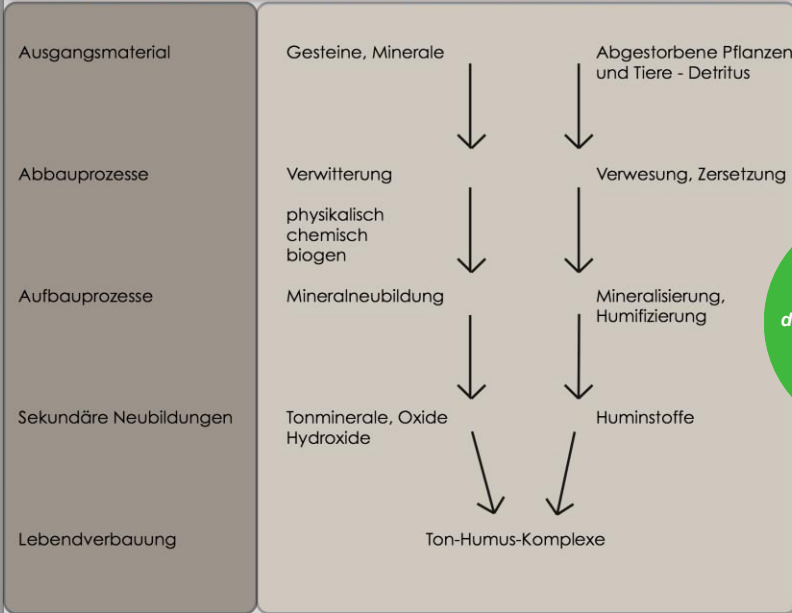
Ausgangsmaterial

Gesteine, Minerale

Abgestorbene Pflanzen und Tiere - Detritus

Abbauprozesse

Verwitterung

physikalisch
chemisch
biogen

Verwesung, Zersetzung

Aufbauprozesse

Mineralneubildung

Mineralisierung, Humifizierung

d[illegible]

Sekundäre Neubildungen

Tonminerale, Oxide Hydroxide

Huminstoffe

Lebendverbauung

Ton-Humus-Komplexe